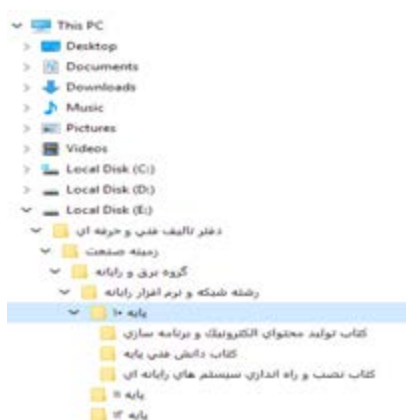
This PC
Desktop
Documents
Downloads
Music
Pictures
Videos
Local Disk (C:)
Local Disk (D:)
Local Disk (E:)
دفتر تالیف فنی و حرفه ای
زمینه صنعت
گروه برق و رایانه
رشته شبکه و نرم افزار رایانه
پایه ۱۰
کتاب تولید محتوای الکترونیک و برنامه سازی
کتاب دانش فنی پایه
کتاب نصب و راه اندازی سیستم های رایانه ای
پایه ۱۱
پایه ۱۲